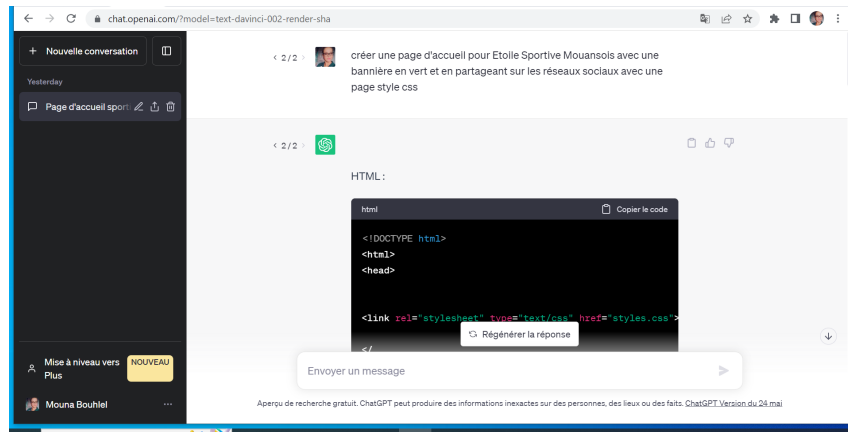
chat.openai.com/?model=text-davinci-002-render-sha

+ Nouvelle conversation

Yesterday

Page d'accueil sport

Mise à niveau vers Plus NOUVEAU

Mouna Bouhlel ...

‹ 2 / 2 ›

créer une page d'accueil pour Etoile Sportive Mouansois avec une bannière en vert et en partageant sur les réseaux sociaux avec une page style css

‹ 2 / 2 ›

HTML :

html Copier le code

<!DOCTYPE html>
<html>
<head>

<link rel="stylesheet" type="text/css" href="styles.css">

</

Régénérer la réponse

Envoyer un message

Aperçu de recherche gratuit. ChatGPT peut produire des informations inexactes sur des personnes, des lieux ou des faits. ChatGPT Version du 24 mai